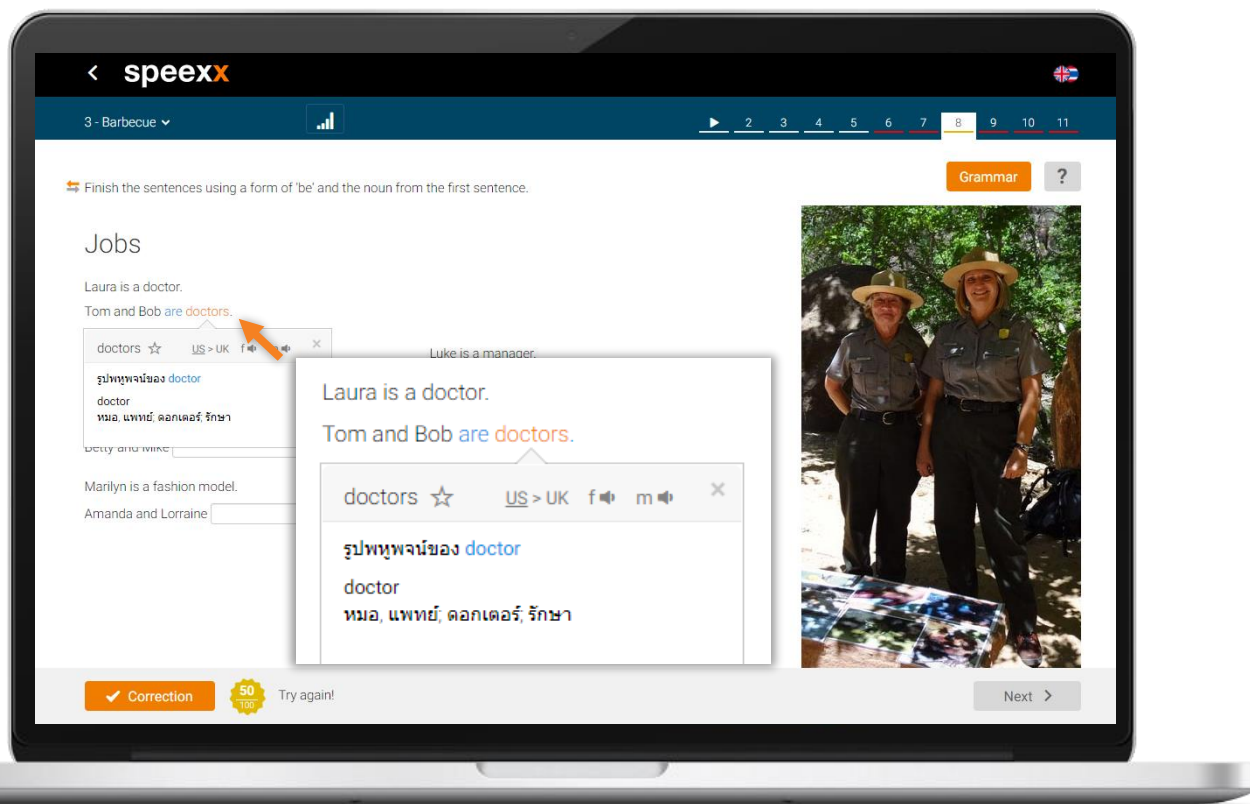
< speexx

3 - Barbecue

2 3 4 5 6 7 8 9 10 11

Grammar ?

Finish the sentences using a form of 'be' and the noun from the first sentence.

Jobs

Laura is a doctor.

Tom and Bob are doctors.

doctors ☆ US > UK f m ×

รูปพหูพจน์ของ doctor

doctor
หมอ, แพทย์; ดอกเตอร์; รักษา

Luke is a manager.

Betty and Mike

Marilyn is a fashion model.

Amanda and Lorraine

Laura is a doctor.

Tom and Bob are doctors.

doctors ☆ US > UK f m ×

รูปพหูพจน์ของ doctor

doctor
หมอ, แพทย์; ดอกเตอร์; รักษา

Correction 50 100 Try again!

Next >